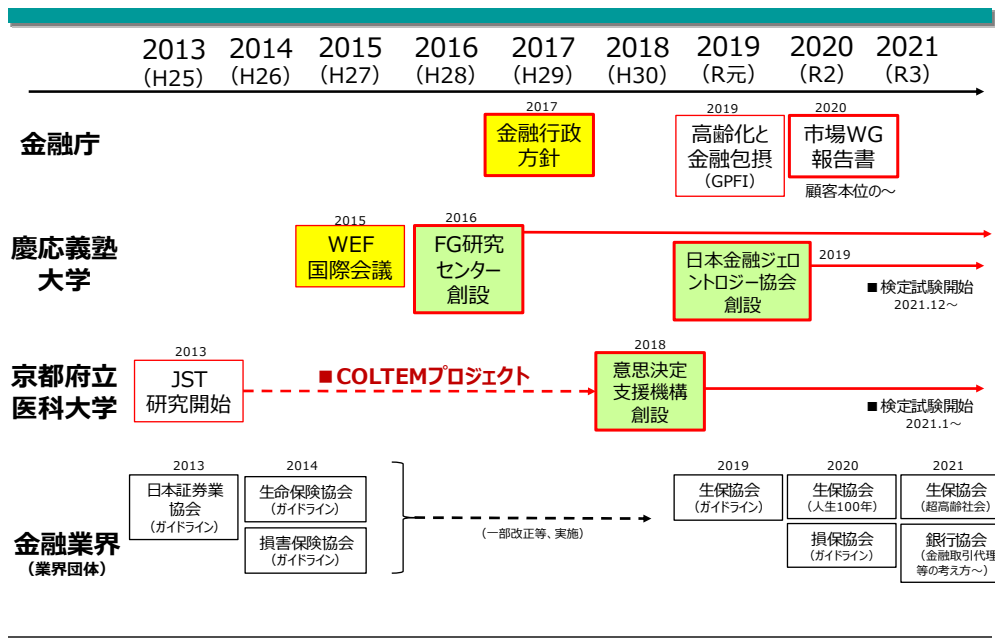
2013 (H25) 2014 (H26) 2015 (H27) 2016 (H28) 2017 (H29) 2018 (H30) 2019 (R元) 2020 (R2) 2021 (R3)

金融庁

2017
金融行政方針

2019
高齢化と金融包摂 (GPFI)

2020
市場WG報告書
顧客本位の～

慶応義塾大学

2015
WEF国際会議

2016
FG研究センター創設

日本金融ジェロントロジー協会創設
2019
■検定試験開始 2021.12～

京都府立医科大学

2013
JST研究開始

■COLTEMプロジェクト

2018
意思決定支援機構創設

■検定試験開始 2021.1～

金融業界 (業界団体)

2013
日本証券業協会 (ガイドライン)

2014
生命保険協会 (ガイドライン)
損害保険協会 (ガイドライン)

(一部改正等、実施)

2019
生保協会 (ガイドライン)

2020
生保協会 (人生100年)
損保協会 (ガイドライン)

2021
生保協会 (超高齢社会)
銀行協会 (金融取引代理等の考え方～)